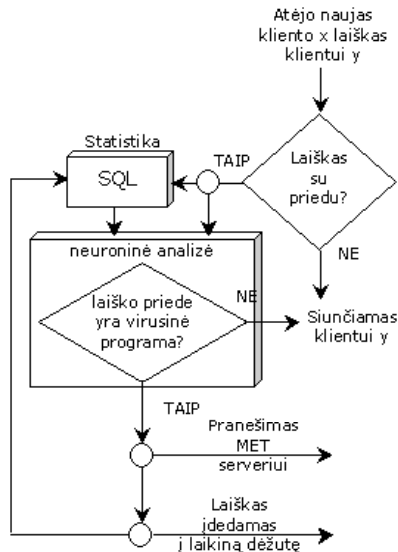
Atėjo naujas kliento x laiškas klientui y

Statistika

SQL

TAIP

Laiškas su priedu?

NE

neuroninė analizė

laiško priede yra virusinė programa?

NE

Siunčiamas klientui y

TAIP

Pranešimas MET serveriui

Laiškas įdedamas į laikiną dėžutę